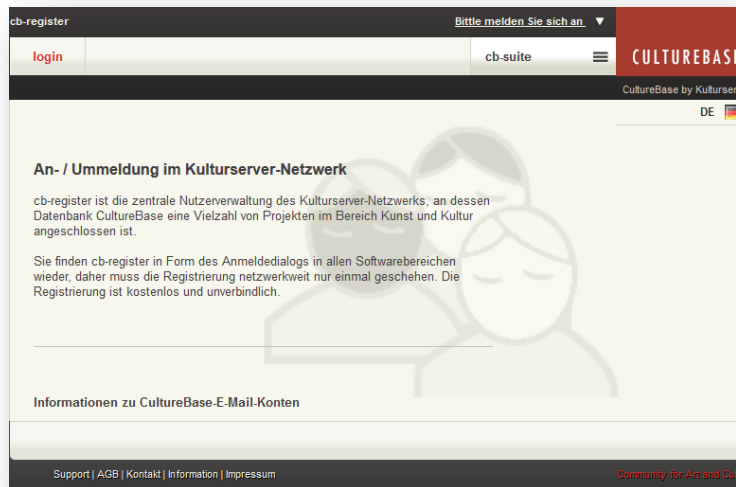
cb-register

Bitte melden Sie sich an ▼

login

cb-suite

CULTUREBASE

CultureBase by Kulturser

DE

An- / Ummeldung im Kulturserver-Netzwerk

cb-register ist die zentrale Nutzerverwaltung des Kulturserver-Netzwerks, an dessen Datenbank CultureBase eine Vielzahl von Projekten im Bereich Kunst und Kultur angeschlossen ist.

Sie finden cb-register in Form des Anmeldedialogs in allen Softwarebereichen wieder, daher muss die Registrierung netzwerkweit nur einmal geschehen. Die Registrierung ist kostenlos und unverbindlich.

Informationen zu CultureBase-E-Mail-Konten

Support | AGB | Kontakt | Information | Impressum

Community for Art and Cu